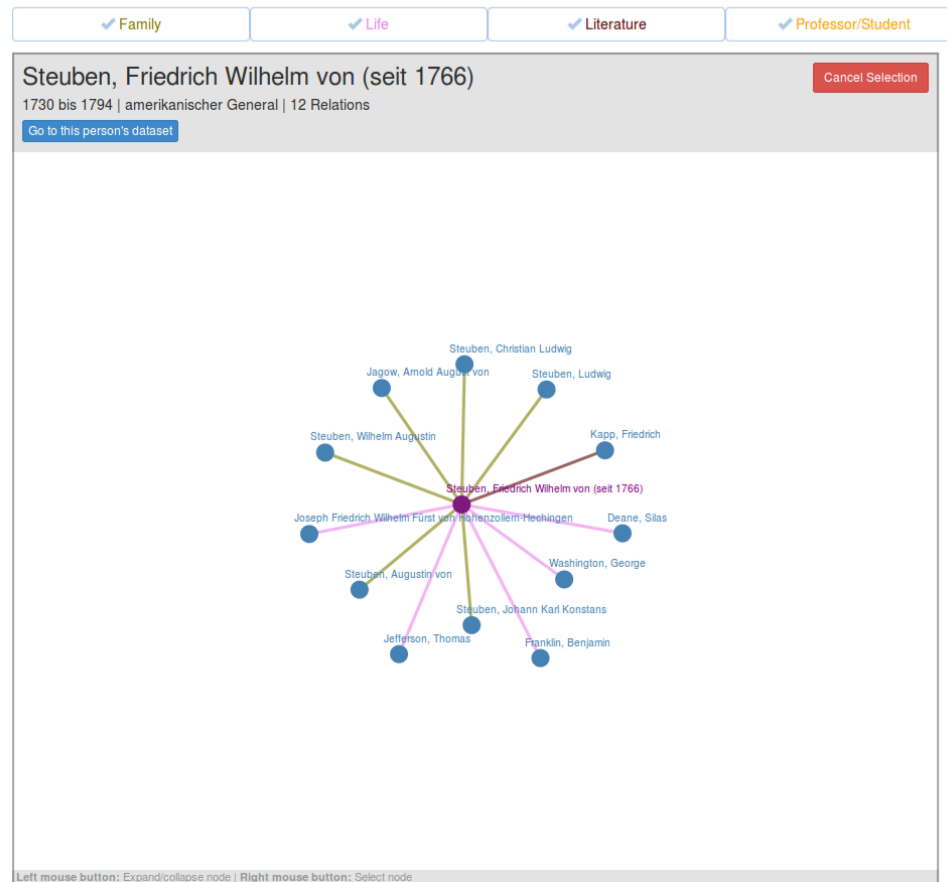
✔ Family ✔ Life ✔ Literature ✔ Professor/Student

Steuben, Friedrich Wilhelm von (seit 1766)

Cancel Selection

1730 bis 1794 | amerikanischer General | 12 Relations

Go to this person's dataset

Steuben, Christian Ludwig
Jagow, Arnold August von
Steuben, Ludwig
Kapp, Friedrich
Steuben, Wilhelm Augustin
Steuben, Friedrich Wilhelm von (seit 1766)
Joseph Friedrich Wilhelm Fürst von Hohenzollern-Hechingen
Deane, Silas
Washington, George
Steuben, Augustin von
Steuben, Johann Karl Konstans
Jefferson, Thomas
Franklin, Benjamin

Left mouse button: Expand/collapse node | Right mouse button: Select node